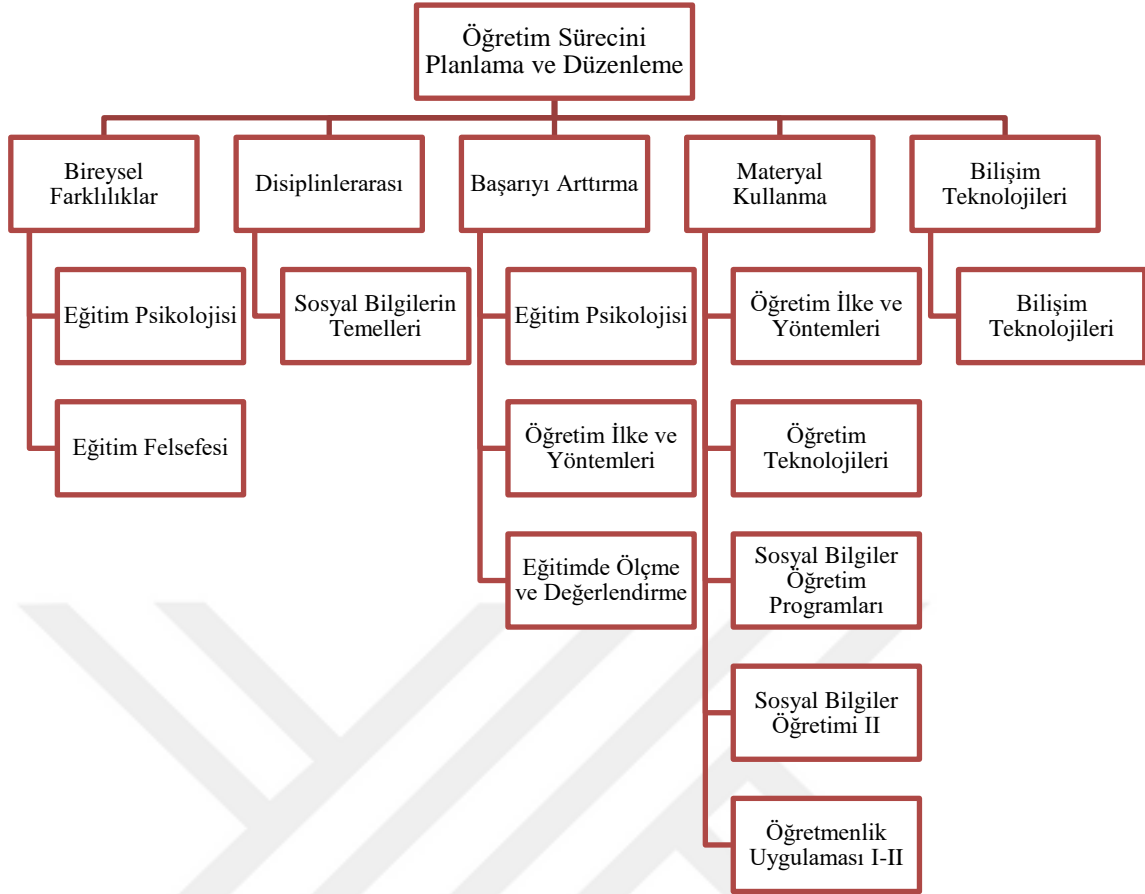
Öğretim Sürecini Planlama ve Düzenleme

Bireysel Farklılıklar

Eğitim Psikolojisi

Eğitim Felsefesi

Disiplinlerarası

Sosyal Bilgilerin Temelleri

Başarıyı Arttırma

Eğitim Psikolojisi

Öğretim İlke ve Yöntemleri

Eğitimde Ölçme ve Değerlendirme

Materyal Kullanma

Öğretim İlke ve Yöntemleri

Öğretim Teknolojileri

Sosyal Bilgiler Öğretim Programları

Sosyal Bilgiler Öğretimi II

Öğretmenlik Uygulaması I-II

Bilişim Teknolojileri

Bilişim Teknolojileri